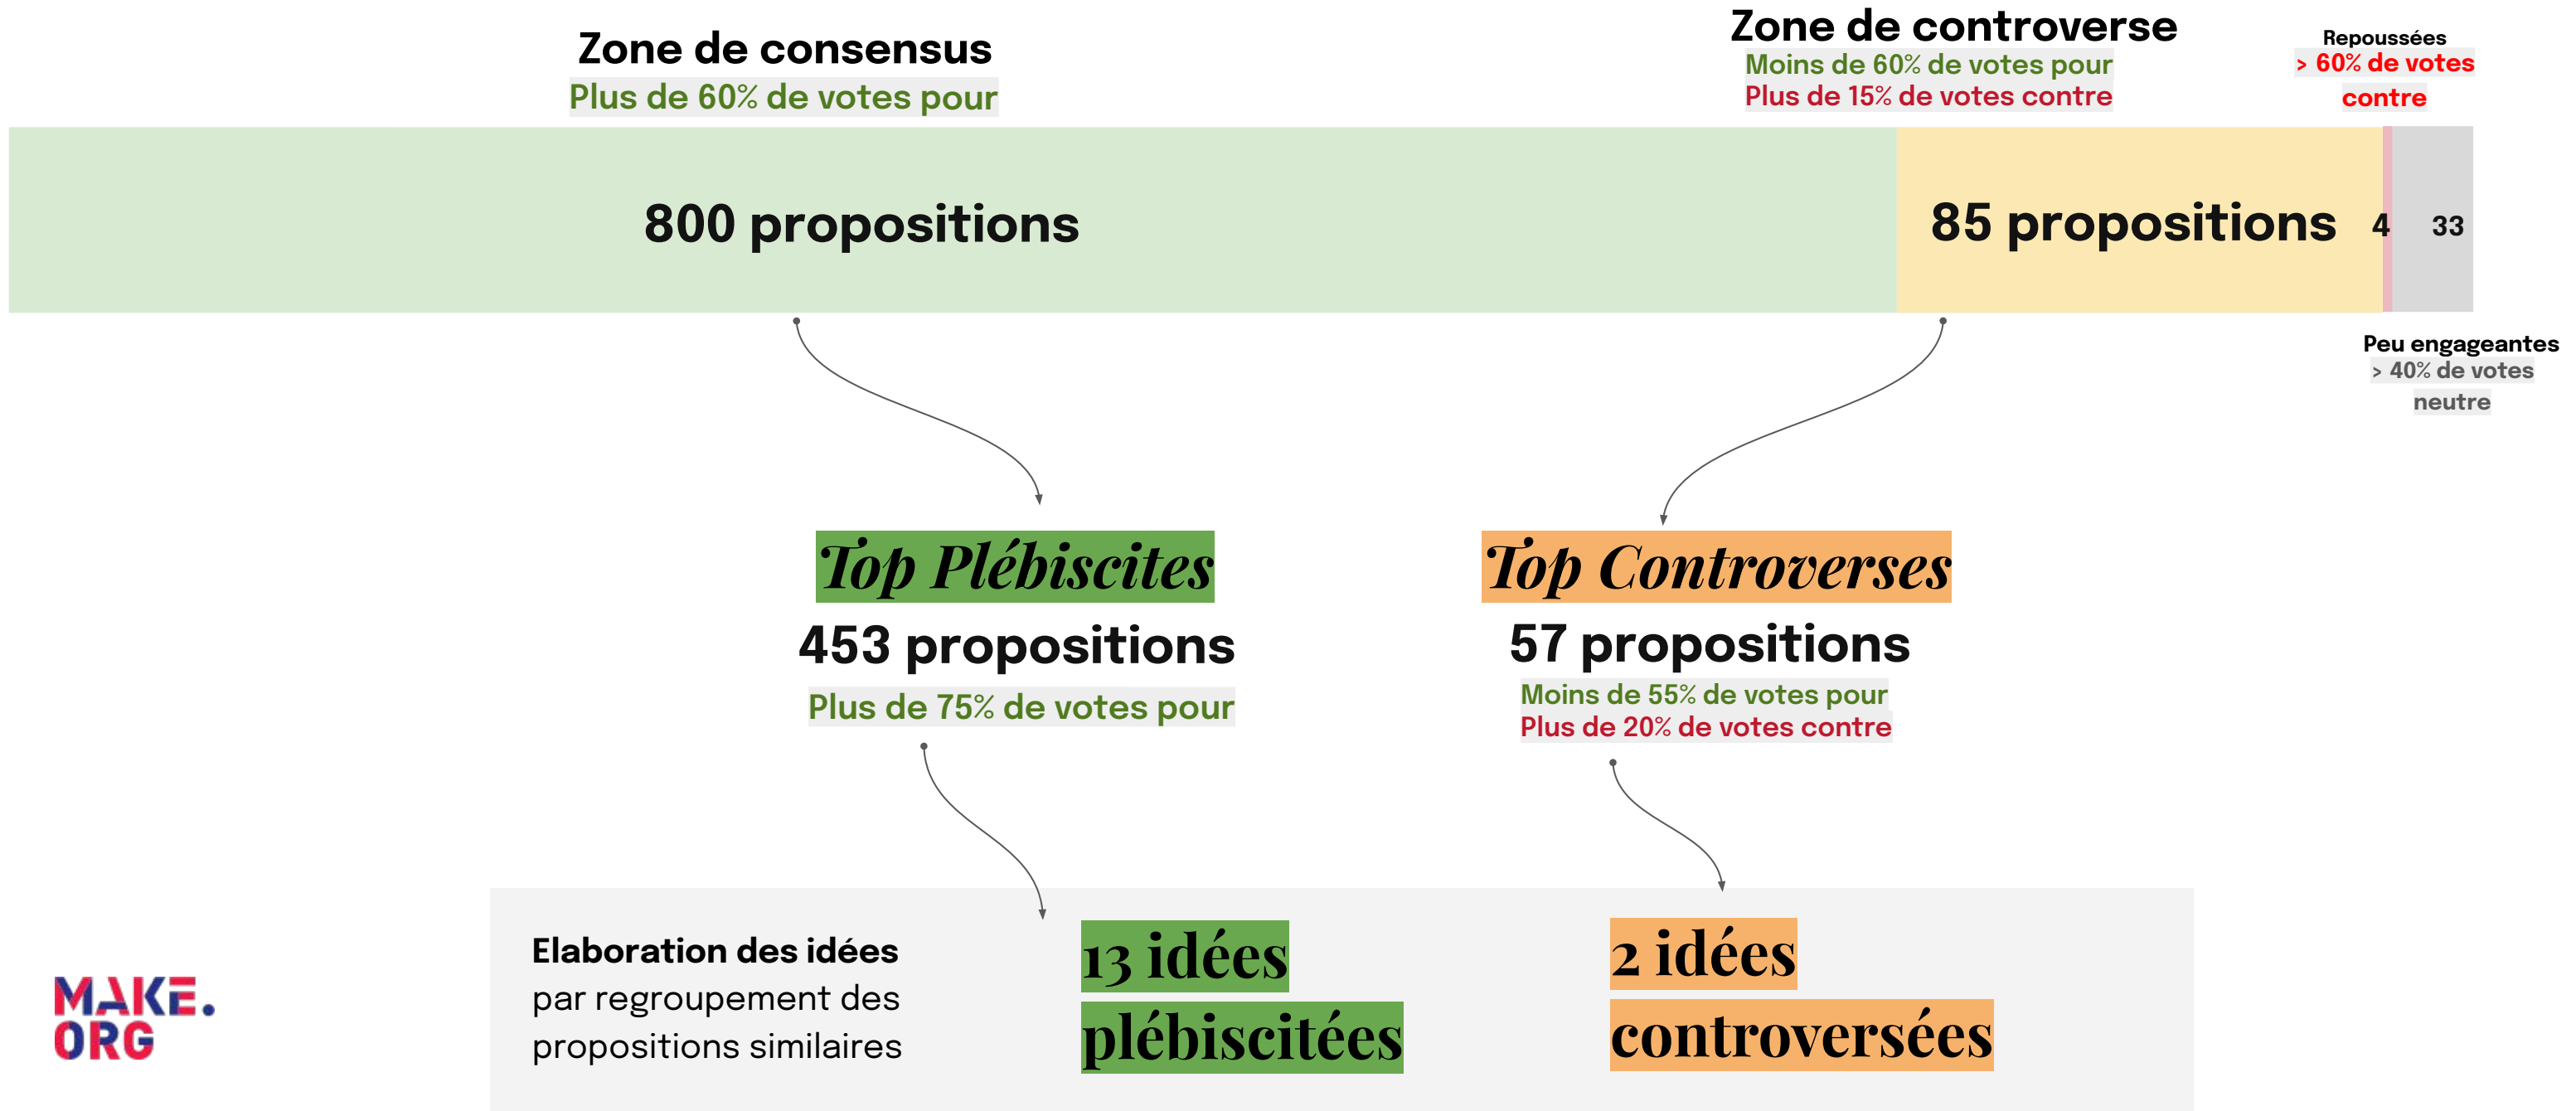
Zone de consensus
Plus de 60% de votes pour

Zone de controverse
Moins de 60% de votes pour
Plus de 15% de votes contre

Repoussées
> 60% de votes contre

800 propositions

85 propositions

4

33

Peu engageantes
> 40% de votes neutre

Top Plébiscites
453 propositions
Plus de 75% de votes pour

Top Controverses
57 propositions
Moins de 55% de votes pour
Plus de 20% de votes contre

MAKE. ORG

Elaboration des idées par regroupement des propositions similaires

13 idées plébiscitées

2 idées controversées